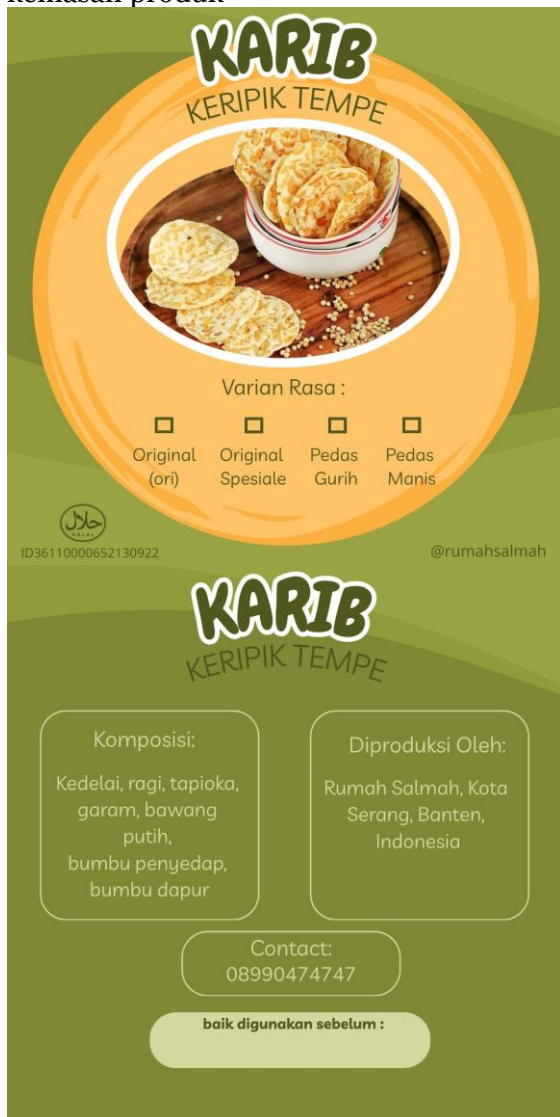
kemasan produk

KARIB
KERIPIK TEMPE

Varian Rasa :

Original (ori)
Original Spesiale
Pedas Gurih
Pedas Manis

حلال
HALAL
ID36110000652130922

@rumahsalmah

KARIB
KERIPIK TEMPE

Komposisi:
Kedelai, ragi, tapioka, garam, bawang putih, bumbu penyedap, bumbu dapur

Diproduksi Oleh:
Rumah Salmah, Kota Serang, Banten, Indonesia

Contact:
08990474747

baik digunakan sebelum :